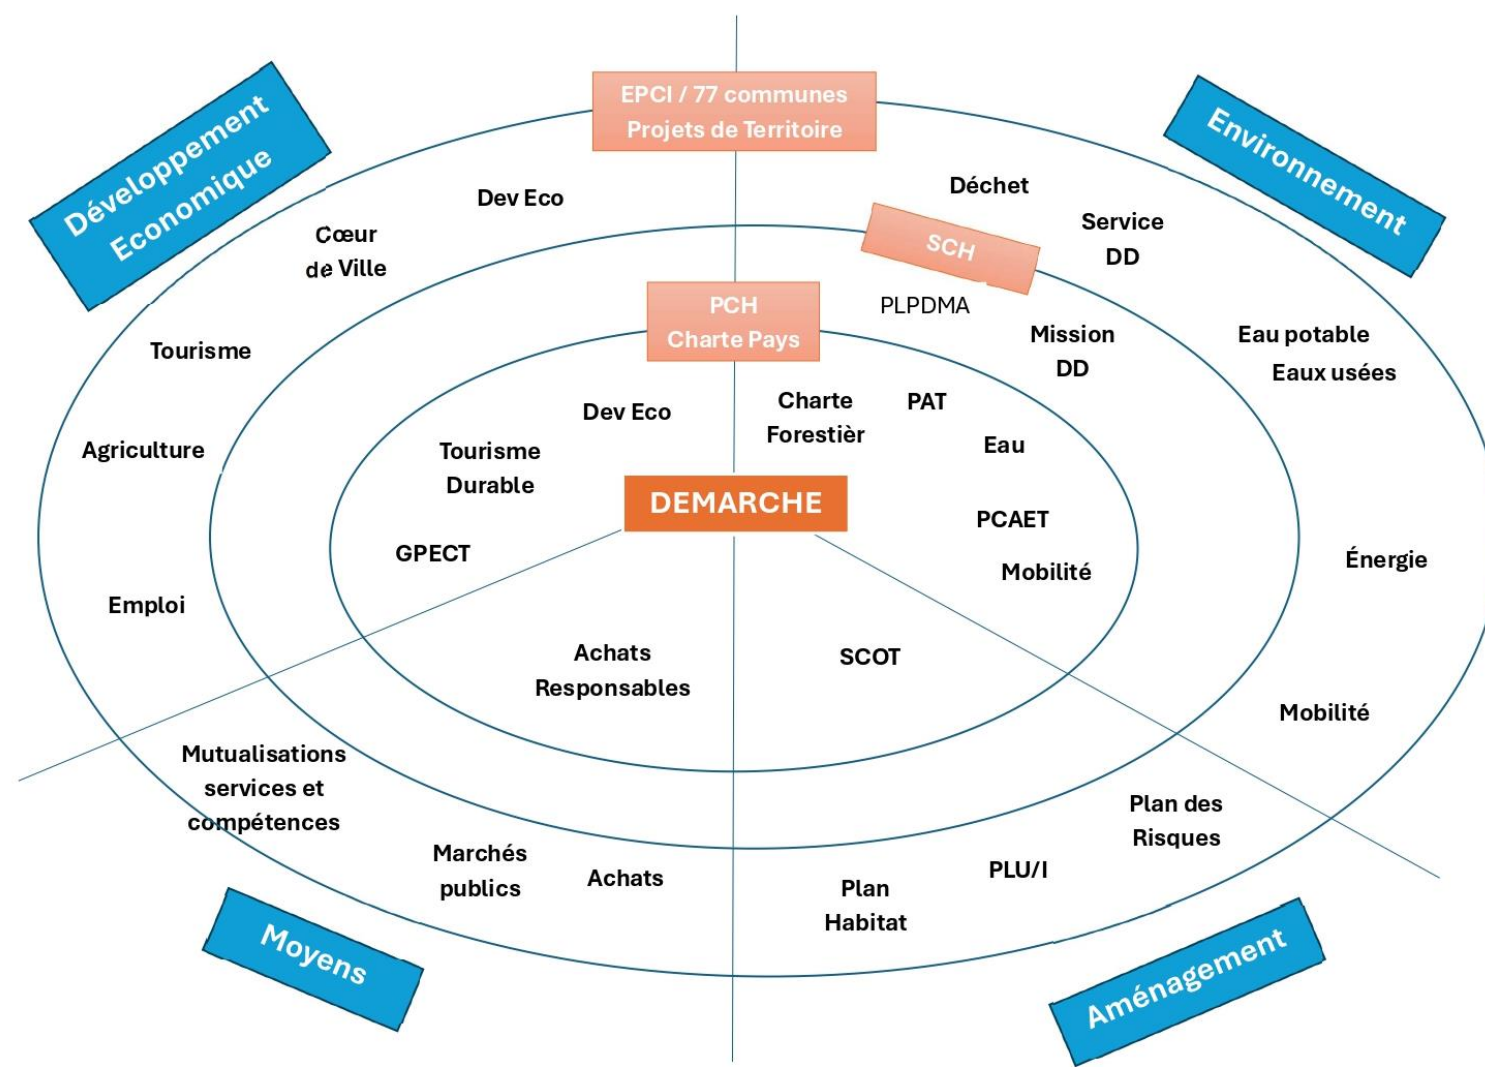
Développement Economique

EPCI / 77 communes
Projets de Territoire

Environnement

Dev Eco

Déchet

Cœur de Ville

SCH

Service DD

PCH
Charte Pays

PLPDMA

Mission DD

Tourisme

Eau potable
Eaux usées

Dev Eco

Charte Forestièr

PAT

Agriculture

Tourisme Durable

Eau

DEMARCHE

PCAET

GPECT

Mobilité

Énergie

Emploi

Achats Responsables

SCOT

Mobilité

Mutualisations services et compétences

Plan des Risques

Marchés publics

Achats

PLU/I

Plan Habitat

Moyens

Aménagement